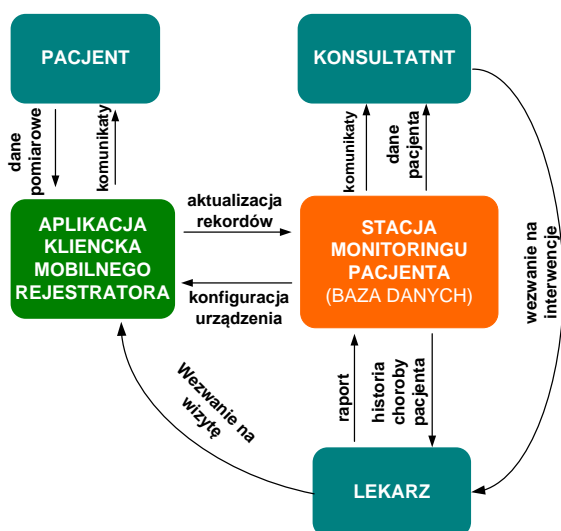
PACJENT

KONSULTATNT

dane pomiarowe

komunikaty

komunikaty

dane pacjenta

APLIKACJA KLIENCKA MOBILNEGO REJESTRATORA

aktualizacja rekordów

konfiguracja urządzenia

STACJA MONITORINGU PACJENTA (BAZA DANYCH)

wezwanie na interwencje

Wezwanie na wizytę

raport

historia choroby pacjenta

LEKARZ